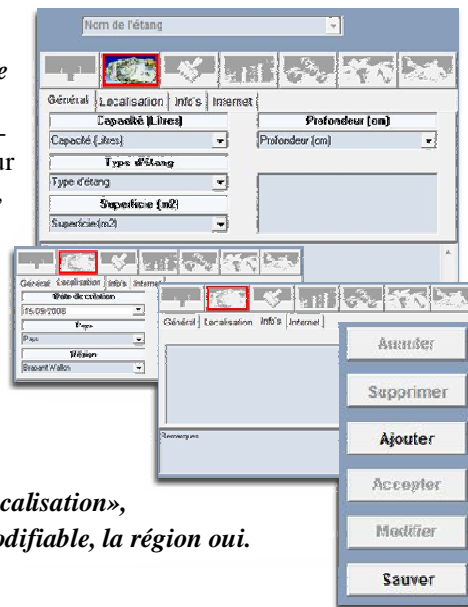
e

-
ur

Nom de l'étang

Général | Localisation | Info's | Internet

Capacité (Litres)
Capacité (Litres)

Type d'étang
Type d'étang

Superficie (m2)
Superficie (m2)

Profondeur (cm)
Profondeur (cm)

Général | Localisation | Info's | Internet

Date de création
15/09/2008

Pays
Pays

Région
Brabant Wallon

Général | Localisation | Info's | Internet

Remarques

Annuler

Supprimer

Ajouter

Accepter

Modifier

Sauver

calisation»,
odifiable, la région oui.